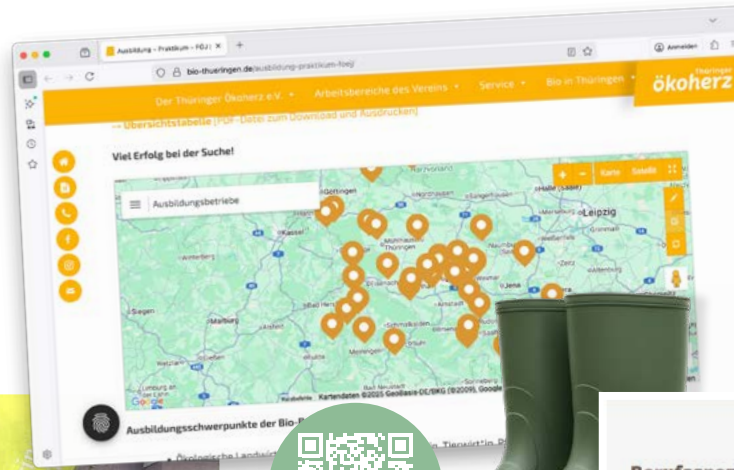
Ausbildung – Praktikum – FÖJ | ×

bio-thueringen.de/ausbildung-praktikum-foej/

Anmelden

Der Thüringer Ökoherz e.V. • Arbeitsbereiche des Vereins • Service • Bio in Thüringen •

Thüringer ökoherz

→ Übersichtstabelle (PDF-Datei zum Download und Ausdrucken)

Viel Erfolg bei der Suche!

Ausbildungsbetriebe

Karte Satellit

Göttingen

Kassel

Halle (Saale)

Leipzig

Mühlhausen

Marburg

Siegen

Bad Hersfeld

Jena

Schmalkalden

Meiningen

Gera

Zwickau

Limburg an der Lahn

Sonneberg

Google

Kurzbefehle Kartendaten ©2025 GeoBasis-DE/BKG (©2009), Google

Ausbildungsschwerpunkte der Bio-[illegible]

Ökologische Landwirt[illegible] Tierwirt*in, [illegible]

Bauernhof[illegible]